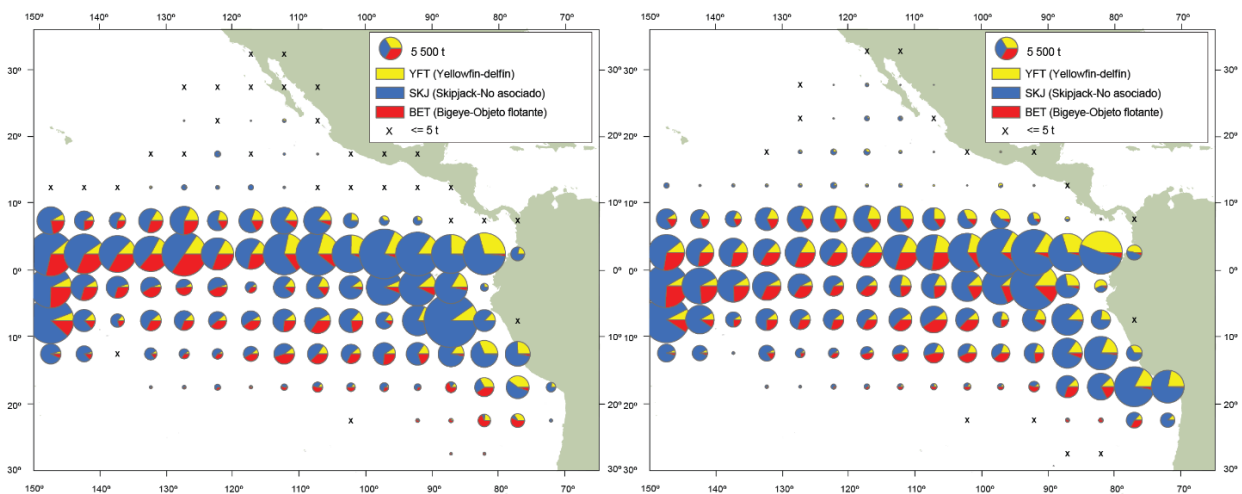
150° 140° 130° 120° 110° 100° 90° 80° 70°

30° 20° 10° 0° 10° 20° 30°

5 500 t
YFT (Yellowfin-delfín)
SKJ (Skipjack-No asociado)
BET (Bigeye-Objeto flotante)
x <= 5 t

150° 140° 130° 120° 110° 100° 90° 80° 70°

30° 20° 10° 0° 10° 20° 30°

150° 140° 130° 120° 110° 100° 90° 80° 70°

30° 20° 10° 0° 10° 20° 30°

5 500 t
YFT (Yellowfin-delfín)
SKJ (Skipjack-No asociado)
BET (Bigeye-Objeto flotante)
x <= 5 t

150° 140° 130° 120° 110° 100° 90° 80° 70°

30° 20° 10° 0° 10° 20° 30°